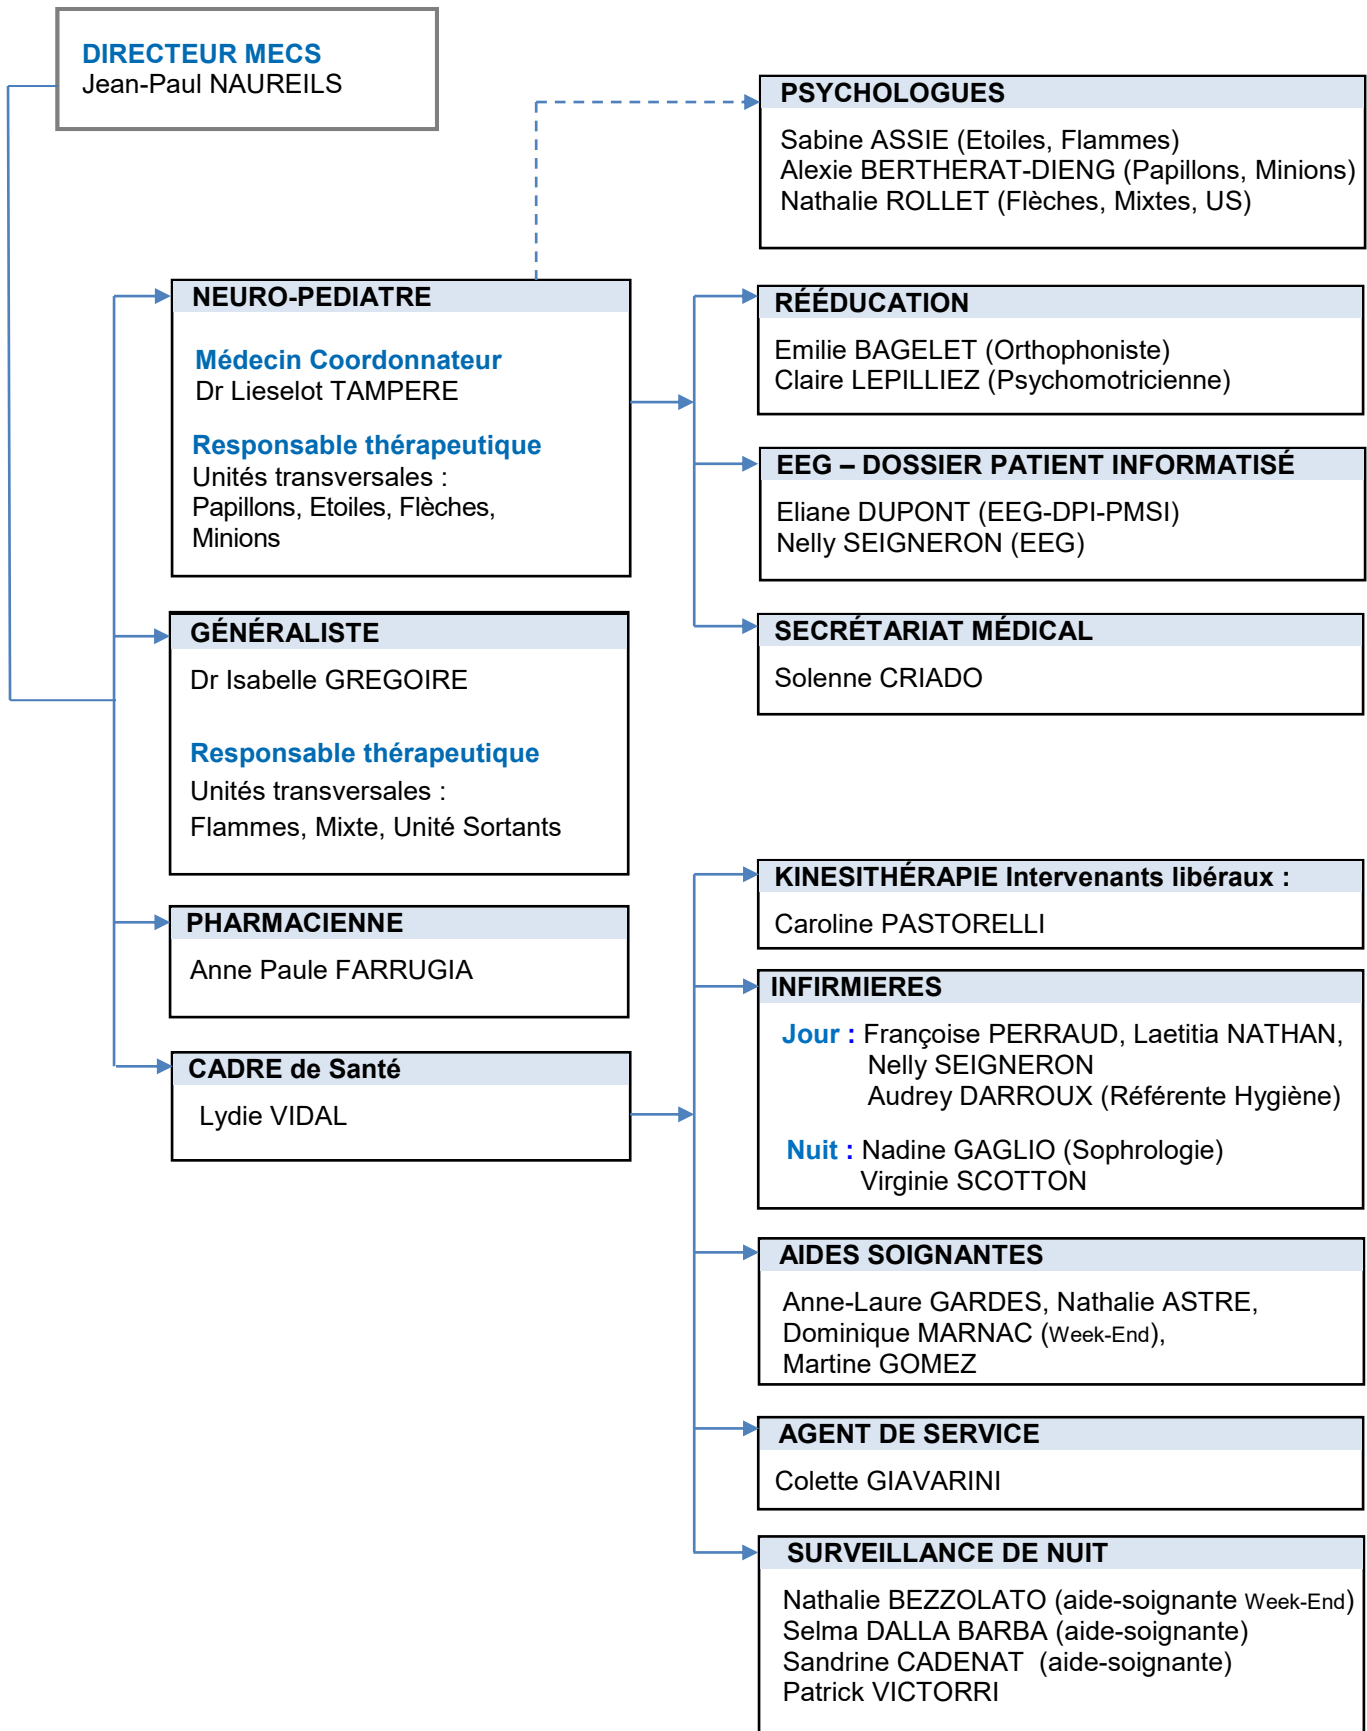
DIRECTEUR MECS
Jean-Paul NAUREILS

NEURO-PEDIATRE

Médecin Coordonnateur
Dr Lieselot TAMPERE

Responsable thérapeutique
Unités transversales : Papillons, Etoiles, Flèches, Minions

GÉNÉRALISTE

Dr Isabelle GREGOIRE

Responsable thérapeutique
Unités transversales :
Flammes, Mixte, Unité Sortants

PHARMACIENNE

Anne Paule FARRUGIA

CADRE de Santé

Lydie VIDAL

PSYCHOLOGUES

Sabine ASSIE (Etoiles, Flammes)
Alexie BERTHERAT-DIENG (Papillons, Minions)
Nathalie ROLLET (Flèches, Mixtes, US)

RÉÉDUCATION

Emilie BAGELET (Orthophoniste)
Claire LEPILLIEZ (Psychomotricienne)

EEG – DOSSIER PATIENT INFORMATISÉ

Eliane DUPONT (EEG-DPI-PMSI)
Nelly SEIGNERON (EEG)

SECRÉTARIAT MÉDICAL

Solenne CRIADO

KINESITHÉRAPIE Intervenants libéraux :

Caroline PASTORELLI

INFIRMIERES

Jour : Françoise PERRAUD, Laetitia NATHAN, Nelly SEIGNERON
Audrey DARROUX (Référente Hygiène)

Nuit : Nadine GAGLIO (Sophrologie)
Virginie SCOTTON

AIDES SOIGNANTES

Anne-Laure GARDES, Nathalie ASTRE,
Dominique MARNAC (Week-End),
Martine GOMEZ

AGENT DE SERVICE

Colette GIAVARINI

SURVEILLANCE DE NUIT

Nathalie BEZZOLATO (aide-soignante Week-End)
Selma DALLA BARBA (aide-soignante)
Sandrine CADENAT (aide-soignante)
Patrick VICTORRI